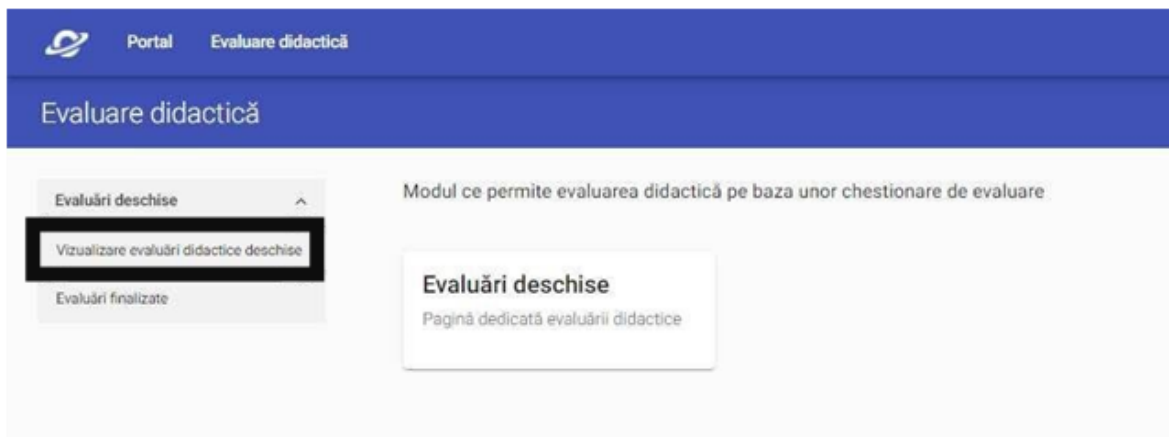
Portal Evaluare didactică

Evaluare didactică

Evaluări deschise

Vizualizare evaluări didactice deschise

Evaluări finalizate

Modul ce permite evaluarea didactică pe baza unor chestionare de evaluare

Evaluări deschise

Pagină dedicată evaluării didactice